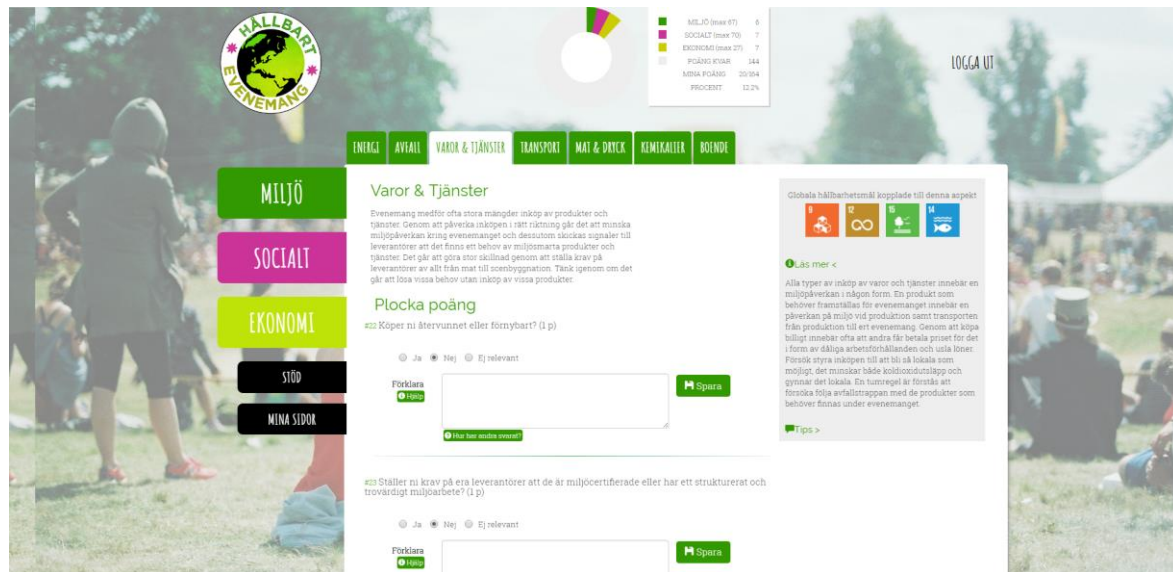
HÅLLBART EVENEMANG

| | | |
|---|---|---|
| MILJÖ (max 67) | 6 |
| SOCIALT (max 70) | 7 |
| EKONOMI (max 27) | 7 |
| POÄNG KVAR | 144 |
| MINA POÄNG | 20/164 |
| PROCENT | 12.2% |

LOGGA UT

ENERGI AVFALL VAROR & TJÄNSTER TRANSPORT MAT & DRYCK KEMIKALIER BOENDE

MILJÖ
SOCIALT
EKONOMI
STÖD
MINA SIDOR

Varor & Tjänster

Evenemang medför ofta stora mängder inköp av produkter och tjänster. Genom att påverka inköpen i rätt riktning går det att minska miljöpåverkan kring evenemanget och dessutom skickas signaler till leverantörer att det finns ett behov av miljösmarta produkter och tjänster. Det går att göra stor skillnad genom att ställa krav på leverantörer av allt från mat till scenbyggnation. Tänk igenom om det går att lösa vissa behov utan inköp av vissa produkter.

Plocka poäng

#22 Köper ni återvunnet eller förnybart? (1 p)

Ja Nej Ej relevant

Förklara
Hjälp
Spara
Hur har andra svarat?

#23 Ställer ni krav på era leverantörer att de är miljöcertifierade eller har ett strukturerat och trovärdigt miljöarbete? (1 p)

Ja Nej Ej relevant

Förklara
Hjälp
Spara

Globala hållbarhetsmål kopplade till denna aspekt
8 12 15 14

Läs mer <

Alla typer av inköp av varor och tjänster innebär en miljöpåverkan i någon form. En produkt som behöver framställas för evenemanget innebär en påverkan på miljö vid produktion samt transporten från produktion till ert evenemang. Genom att köpa billigt innebär ofta att andra får betala priset för det i form av dåliga arbetsförhållanden och usla löner. Försök styra inköpen till att bli så lokala som möjligt, det minskar både koldioxidutsläpp och gynnar det lokala. En tumregel är förstås att försöka följa avfallstrappan med de produkter som behöver finnas under evenemanget.

Tips >